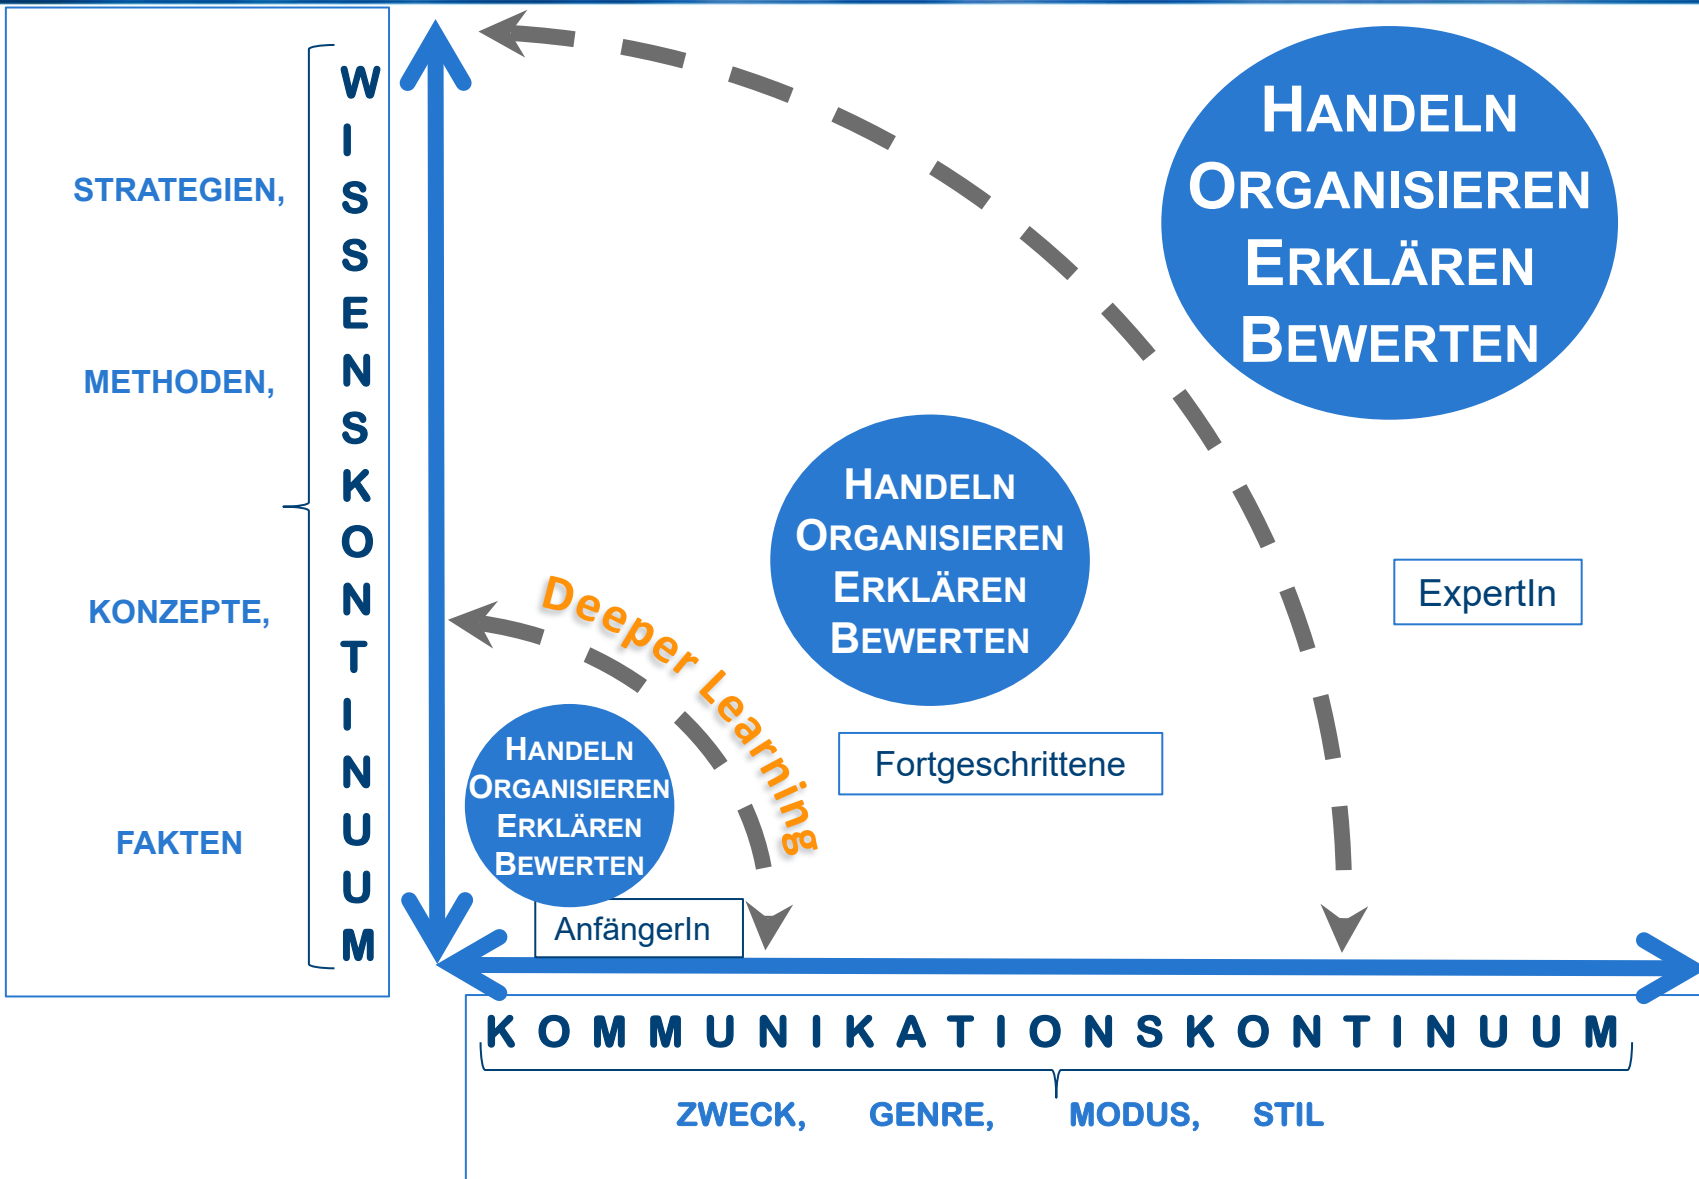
STRATEGIEN,

METHODEN,

KONZEPTE,

FAKTEN

WISSENSKONTINUUM

HANDELN
ORGANISIEREN
ERKLÄREN
BEWERTEN

HANDELN
ORGANISIEREN
ERKLÄREN
BEWERTEN

ExpertIn

Deeper Learning

HANDELN
ORGANISIEREN
ERKLÄREN
BEWERTEN

Fortgeschrittene

AnfängerIn

KOMMUNIKATIONSKONTINUUM

ZWECK, GENRE, MODUS, STIL